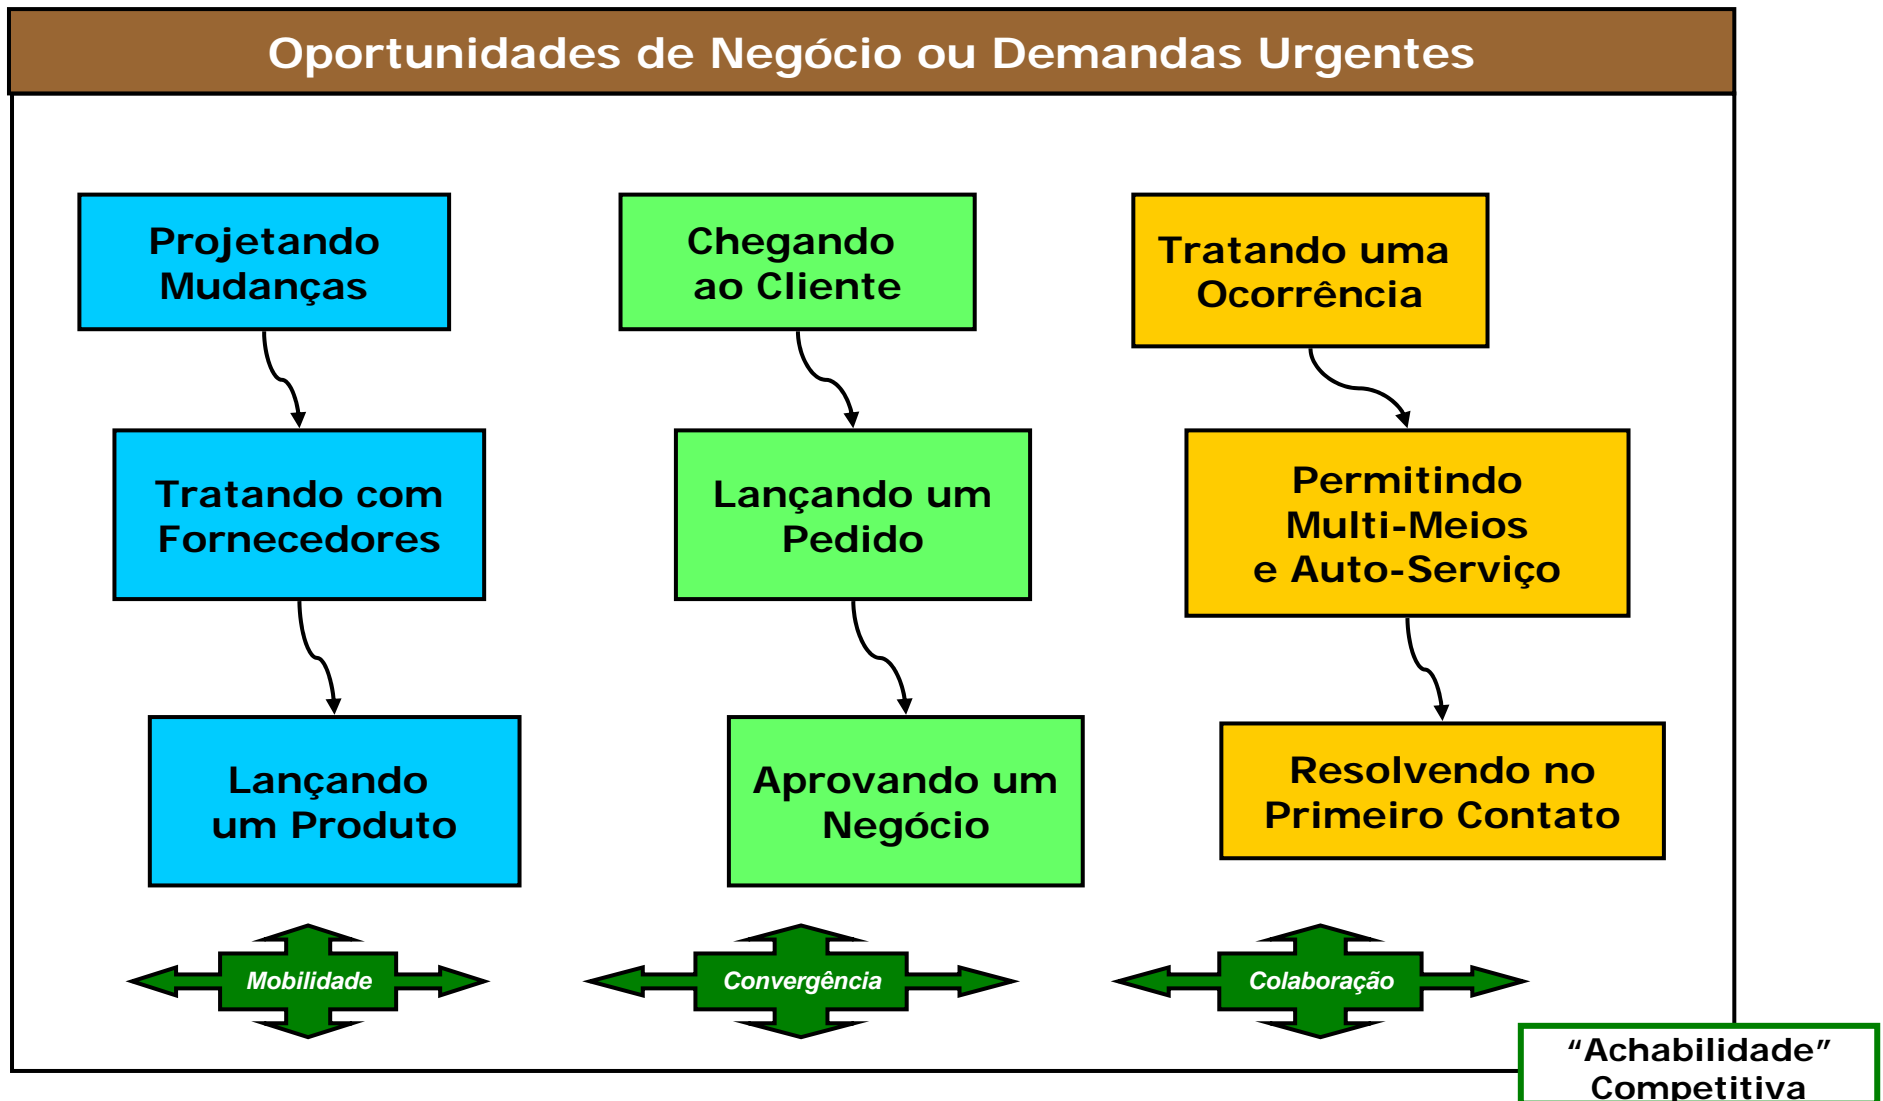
Oportunidades de Negócio ou Demandas Urgentes

Projetando Mudanças

Tratando com Fornecedores

Lançando um Produto

Chegando ao Cliente

Lançando um Pedido

Aprovando um Negócio

Tratando uma Ocorrência

Permitindo Multi-Meios e Auto-Serviço

Resolvendo no Primeiro Contato

Mobilidade

Convergência

Colaboração

“Achabilidade” Competitiva